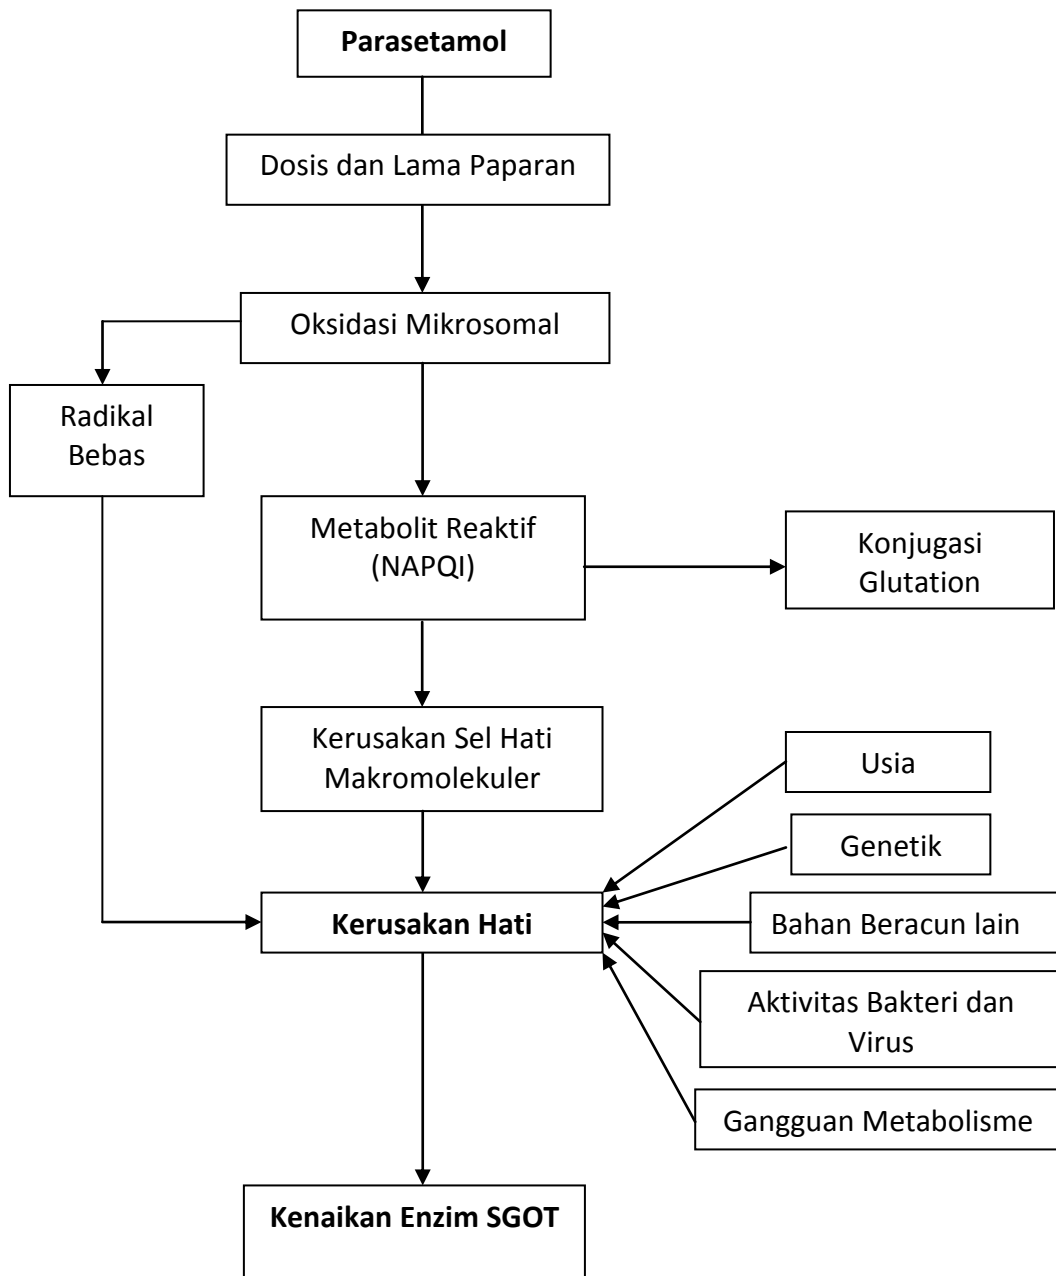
Parasetamol

Dosis dan Lama Paparan

Oksidasi Mikrosomal

Radikal Bebas

Metabolit Reaktif (NAPQI)

Konjugasi Glutation

Kerusakan Sel Hati Makromolekuler

Usia

Genetik

Kerusakan Hati

Bahan Beracun lain

Aktivitas Bakteri dan Virus

Gangguan Metabolisme

Kenaikan Enzim SGOT